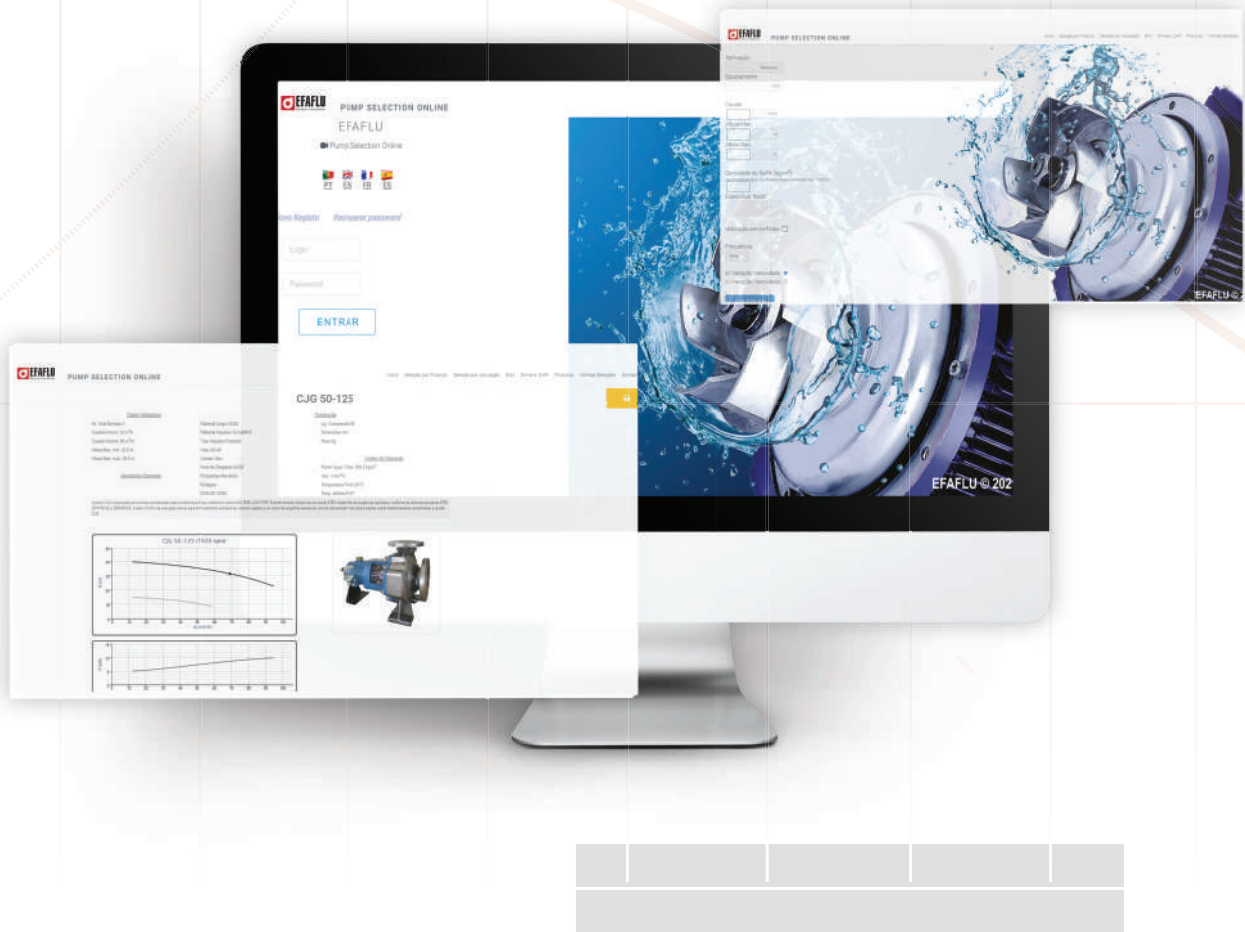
EFAFLU PUMP SELECTION ONLINE

Aplicação

Equipamento

Caudal

Altura Man.

Altura Geo.

Densidade do fluido (kg/m³)

Viscosidade fluido

Frequência

EFAFLU © 202

EFAFLU PUMP SELECTION ONLINE

EFAFLU

Pump Selection Online

PT EN FR ES

Novo Registo Recuperar password

Login

Password

ENTRAR

EFAFLU © 202

EFAFLU PUMP SELECTION ONLINE

CJG 50-125

CJG 50-125 (2920 rpm)